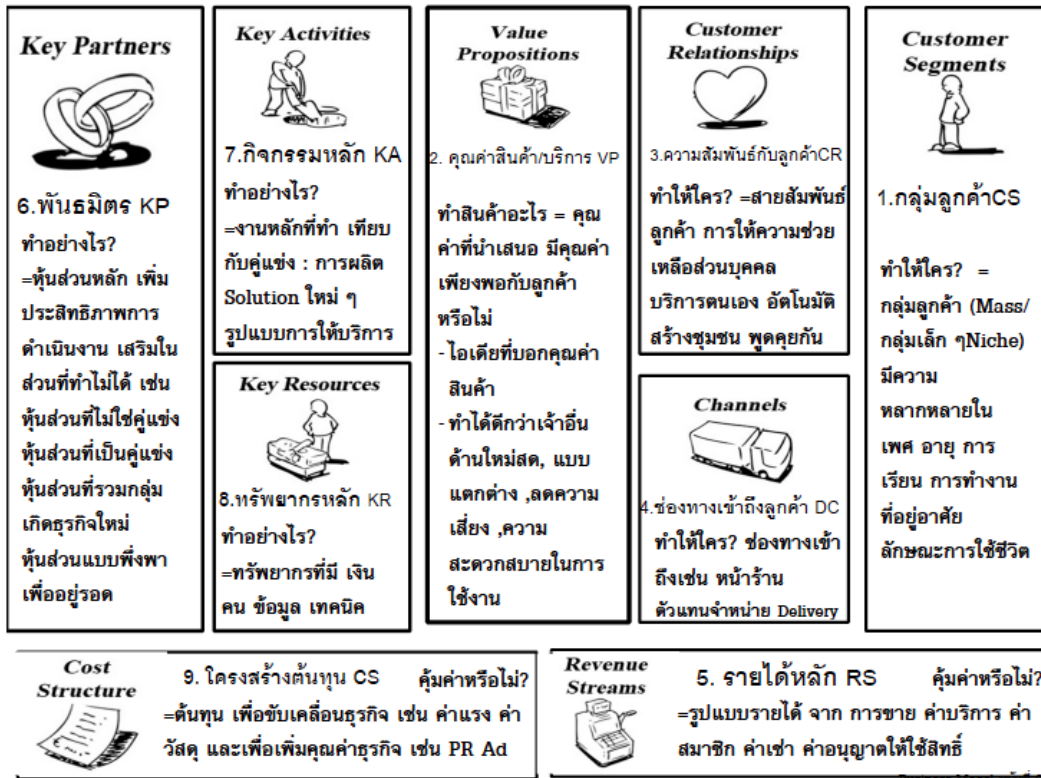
Key Partners

6.พันธมิตร KP
ทำอย่างไร?
=หุ้นส่วนหลัก เพิ่มประสิทธิภาพการดำเนินงาน เสริมในส่วนที่ทำไม่ได้ เช่น หุ้นส่วนที่ไม่ใช่คู่แข่ง หุ้นส่วนที่เป็นคู่แข่ง หุ้นส่วนที่รวมกลุ่มเกิดธุรกิจใหม่ หุ้นส่วนแบบพึ่งพาเพื่ออยู่รอด

Key Activities

7.กิจกรรมหลัก KA
ทำอย่างไร?
=งานหลักที่ทำ เทียบกับคู่แข่ง : การผลิต Solution ใหม่ ๆ รูปแบบการให้บริการ

Key Resources

8.ทรัพยากรหลัก KR
ทำอย่างไร?
=ทรัพยากรที่มี เงิน คน ข้อมูล เทคนิค

Value Propositions

2. คุณค่าสินค้า/บริการ VP

ทำสินค้าอะไร = คุณค่าที่นำเสนอ มีคุณค่าเพียงพอกับลูกค้าหรือไม่
- ไอเดียที่บอกคุณค่าสินค้า
- ทำได้ดีกว่าเจ้าอื่น ด้านใหม่สด, แบบแตกต่าง ,ลดความเสี่ยง ,ความสะดวกสบายในการใช้งาน

Customer Relationships

3.ความสัมพันธ์กับลูกค้าCR
ทำให้ใคร? =สายสัมพันธ์ลูกค้า การให้ความช่วยเหลือส่วนบุคคล บริการตนเอง อัตโนมัติ สร้างชุมชน พูดคุยกัน

Channels

4.ช่องทางเข้าถึงลูกค้า DC
ทำให้ใคร? ช่องทางเข้าถึงเช่น หน้าร้าน ตัวแทนจำหน่าย Delivery

Customer Segments

1.กลุ่มลูกค้าCS

ทำให้ใคร? = กลุ่มลูกค้า (Mass/ กลุ่มเล็ก ๆNiche) มีความหลากหลายใน เพศ อายุ การเรียน การทำงาน ที่อยู่อาศัย ลักษณะการใช้ชีวิต

Cost Structure

9. โครงสร้างต้นทุน CS คุ้มค่าหรือไม่?
=ต้นทุน เพื่อขับเคลื่อนธุรกิจ เช่น ค่าแรง ค่าวัสดุ และเพื่อเพิ่มคุณค่าธุรกิจ เช่น PR Ad

Revenue Streams

5. รายได้หลัก RS คุ้มค่าหรือไม่?
=รูปแบบรายได้ จาก การขาย ค่าบริการ ค่าสมาชิก ค่าเช่า ค่าอนุญาตให้ใช้สิทธิ์